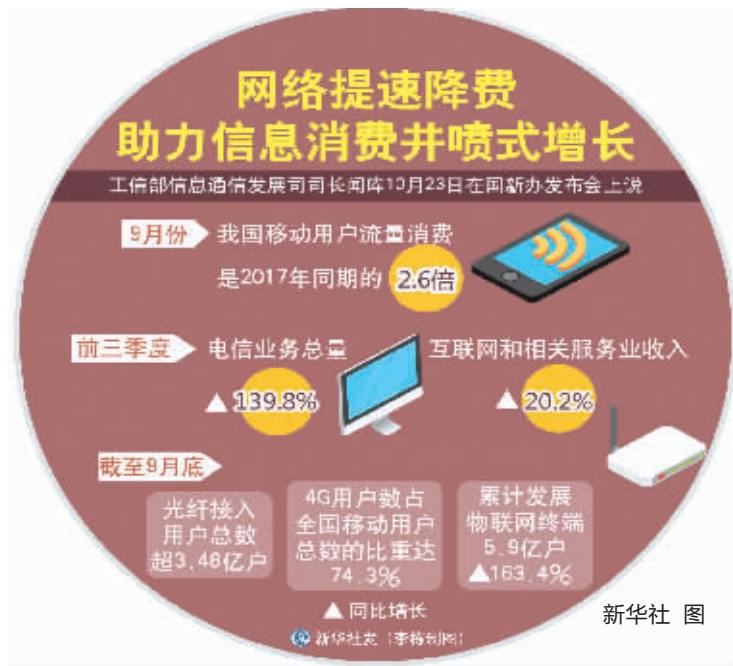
网络提速降费
助力信息消费井喷式增长

工信部信息通信发展司司长闻库10月23日在国新办发布会上说

9月份 我国移动用户流量消费是2017年同期的 2.6倍

前三季度 电信业务总量 ▲139.8%

互联网和相关服务业收入 ▲20.2%

截至9月底

光纤接入用户总数超3.48亿户

4G用户数占全国移动用户总数的比重达74.3%

累计发展物联网终端5.9亿户 ▲163.4%

▲同比增长

新华社发 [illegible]

新华社 图